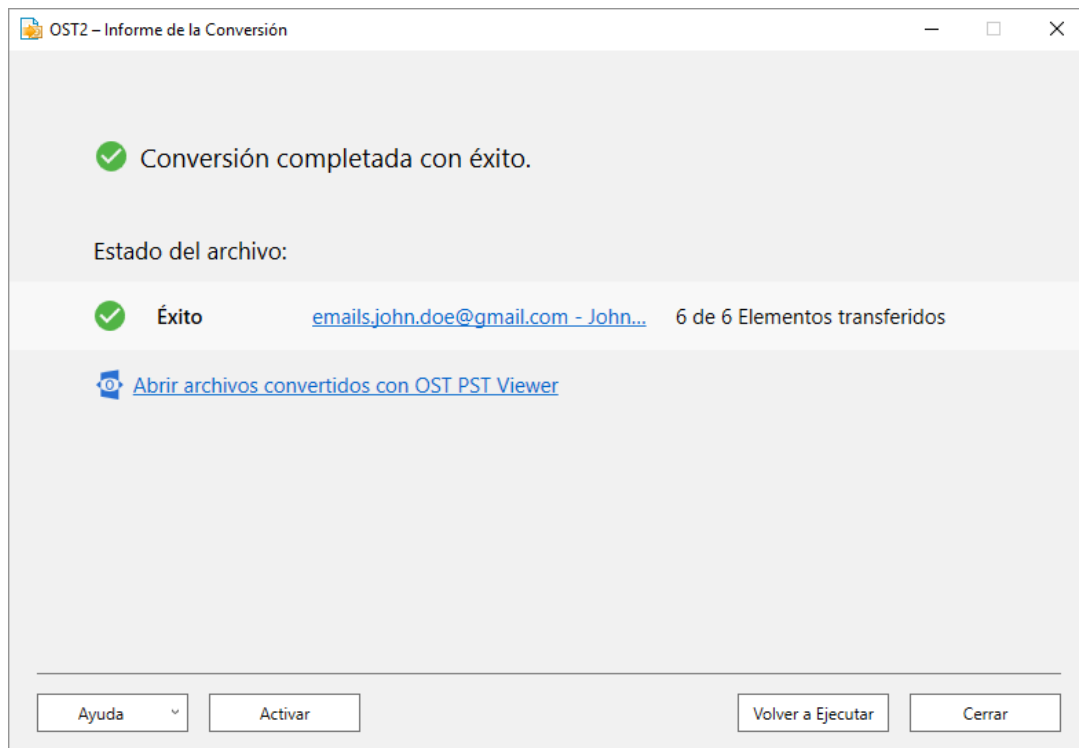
OST2 – Informe de la Conversión

Conversión completada con éxito.

Estado del archivo:

Éxito emails.john.doe@gmail.com - John... 6 de 6 Elementos transferidos

Abrir archivos convertidos con OST PST Viewer

Ayuda

Activar

Volver a Ejecutar

Cerrar